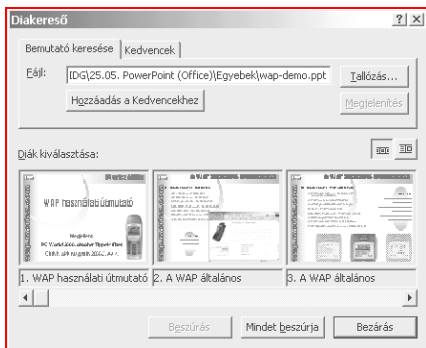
Diakereső

?|X

Bemutató keresése | Kedvencek

Fájl: IDG\25.05. PowerPoint (Office)\Egyebek\wap-demo.ppt

Tallózás...

Hozzáadás a Kedvencekhez

Megjelenítés

Diák kiválasztása:

WAP használati útmutató

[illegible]

1. WAP használati útmutató

2. A WAP általános

3. A WAP általános

Beszúrás

Mindet beszúrja

Bezárás